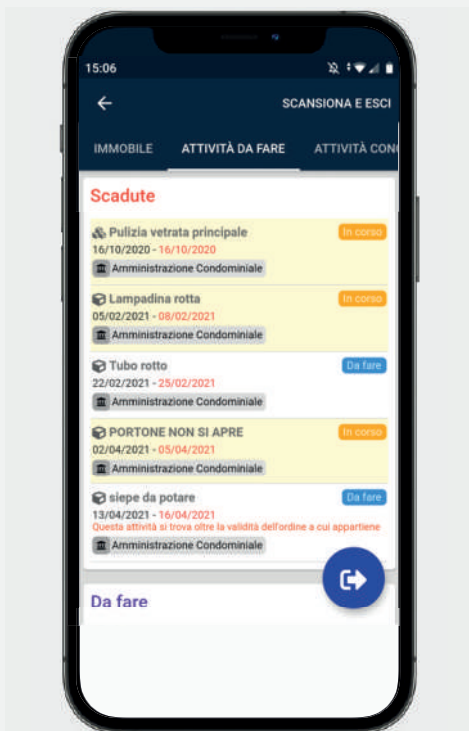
15:06

SCANSIONA E ESCI

IMMOBILE ATTIVITÀ DA FARE ATTIVITÀ CONC

Scadute

Pulizia vetrata principale
In corso
16/10/2020 - 16/10/2020
Amministrazione Condominiale

Lampadina rotta
In corso
05/02/2021 - 08/02/2021
Amministrazione Condominiale

Tubo rotto
Da fare
22/02/2021 - 25/02/2021
Amministrazione Condominiale

PORTONE NON SI APRE
In corso
02/04/2021 - 05/04/2021
Amministrazione Condominiale

siepe da potare
Da fare
13/04/2021 - 16/04/2021
Questa attività si trova oltre la validità dell'ordine a cui appartiene
Amministrazione Condominiale

Da fare